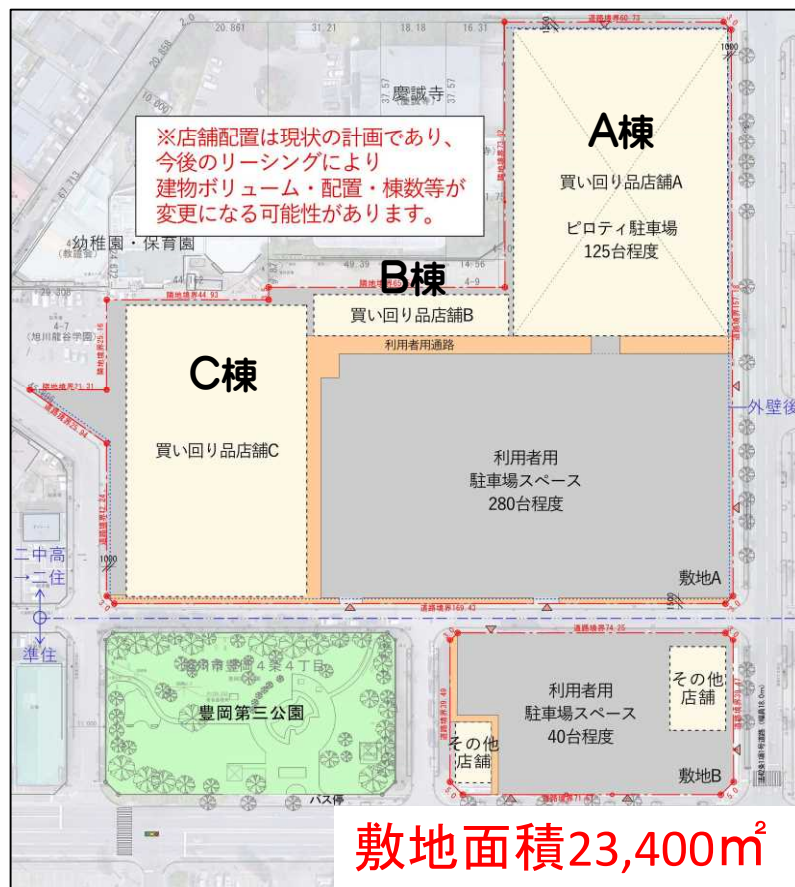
※店舗配置は現状の計画であり、今後のリーシングにより建物ボリューム・配置・棟数等が変更になる可能性があります。

慶誠寺

A棟
買い回り品店舗A
ピロティ駐車場
125台程度

幼稚園・保育園

B棟
買い回り品店舗B

C棟
買い回り品店舗C

利用者用通路

利用者用
駐車場スペース
280台程度

敷地A

外壁後

二中高
→二住
準住

豊岡第三公園

利用者用
駐車場スペース
40台程度

その他
店舗

その他
店舗

敷地B

バス停

敷地面積23,400㎡